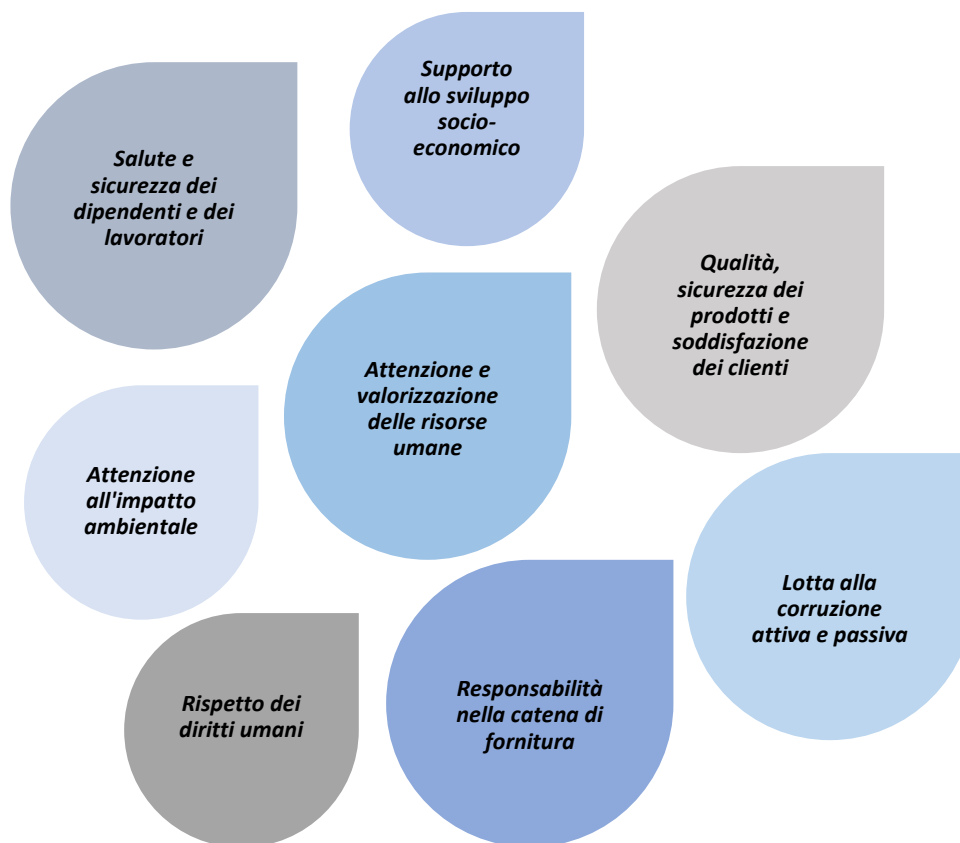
Supporto allo sviluppo socio-economico

Salute e sicurezza dei dipendenti e dei lavoratori

Qualità, sicurezza dei prodotti e soddisfazione dei clienti

Attenzione e valorizzazione delle risorse umane

Attenzione all'impatto ambientale

Lotta alla corruzione attiva e passiva

Rispetto dei diritti umani

Responsabilità nella catena di fornitura